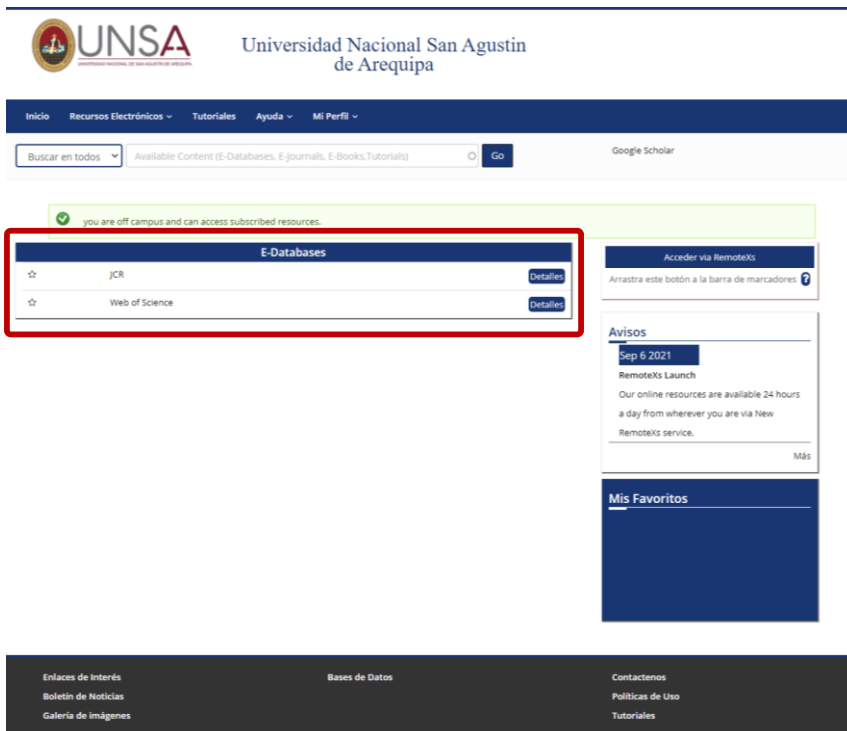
UNSA
UNIVERSIDAD NACIONAL DE SAN AGUSTÍN DE AREQUIPA

Universidad Nacional San Agustin de Arequipa

Inicio Recursos Electrónicos Tutoriales Ayuda Mi Perfil

Buscar en todos
Available Content (E-Databases, E-Journals, E-Books,Tutorials)
Go
Google Scholar

you are off campus and can access subscribed resources.

E-Databases

| | | |
|---|---|---|
| ☆ | JCR | Detalles |
| ☆ | Web of Science | Detalles |

Acceder via RemoteXs
Arrastra este botón a la barra de marcadores ?

Avisos
Sep 6 2021
RemoteXs Launch
Our online resources are available 24 hours a day from wherever you are via New RemoteXs service.
Más

Mis Favoritos

Enlaces de Interés
Boletín de Noticias
Galería de imágenes

Bases de Datos

Contactenos
Políticas de Uso
Tutoriales